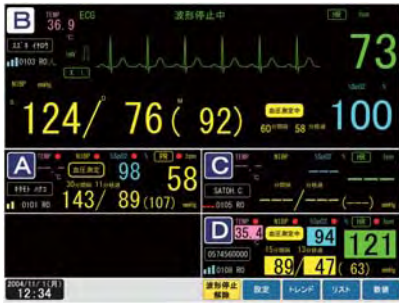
B TEMP 36.9 ℃ ECG 波形停止中 HR bpm

ｽｽﾞｷ ｲﾁﾛｳ

0103 R0ﾍﾞﾙ

× 1

73

NIBP mmHg SpO2 %

124/ 76 ( 92)

血圧測定中 60 分間隔 58 分経過

100

A TEMP NIBP SpO2 % PR bpm

ｻｻｷﾏ ﾊﾅｺ 血圧測定

98 58

30分間隔 11分経過

0101 R0

143/ 89 (107) mmHg

C TEMP NIBP SpO2 % HR bpm

SATOH, C

分間隔 分経過

0105 R0

---/---(---) mmHg

D TEMP 35.4 NIBP 血圧測定中 SpO2 94 % HR 121 bpm

0574560000

15分間隔 13分経過

0108 R0

89/ 47 ( 63) mmHg

2004/11/1(月)
12:34

波形停止解除 設定 トレンド リスト 数値